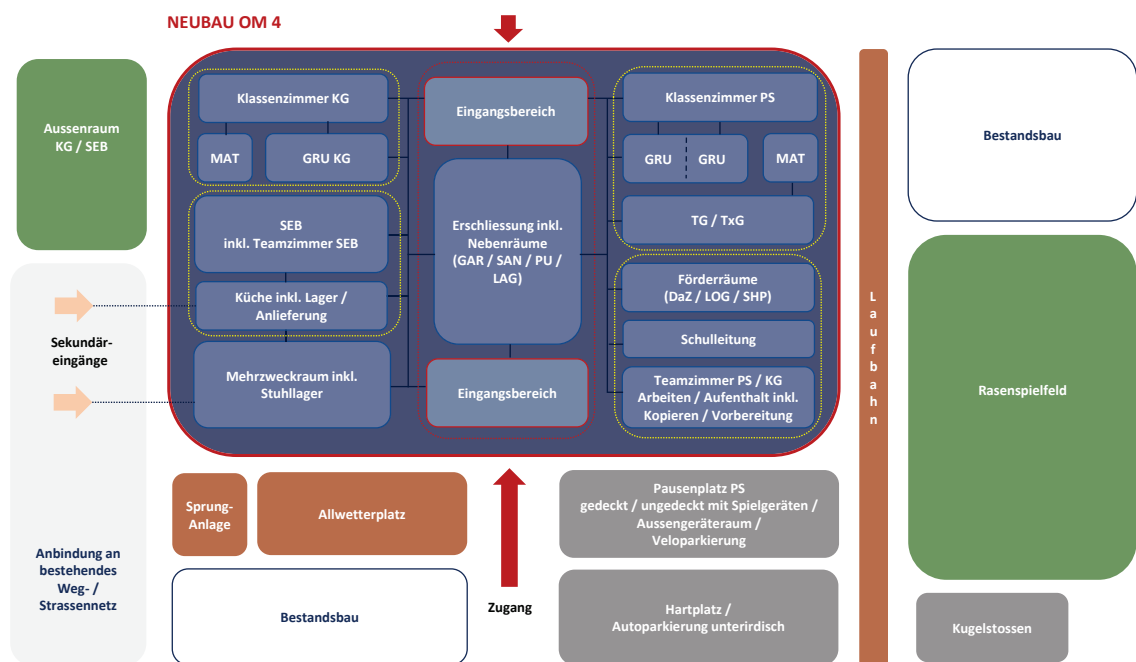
NEUBAU OM 4

Aussenraum KG / SEB

Klassenzimmer KG

MAT

GRU KG

SEB inkl. Teamzimmer SEB

Küche inkl. Lager / Anlieferung

Mehrzweckraum inkl. Stuhllager

Eingangsbereich

Erschliessung inkl. Nebenräume (GAR / SAN / PU / LAG)

Eingangsbereich

Klassenzimmer PS

GRU

GRU

MAT

TG / TxG

Förderräume (DaZ / LOG / SHP)

Schulleitung

Teamzimmer PS / KG Arbeiten / Aufenthalt inkl. Kopieren / Vorbereitung

Laufbahn

Bestandsbau

Rasenspielfeld

Sekundär-eingänge

Anbindung an bestehendes Weg- / Strassennetz

Sprung-Anlage

Allwetterplatz

Bestandsbau

Zugang

Pausenplatz PS gedeckt / ungedeckt mit Spielgeräten / Aussengeräteraum / Veloparkierung

Hartplatz / Autoparkierung unterirdisch

Kugelstossen